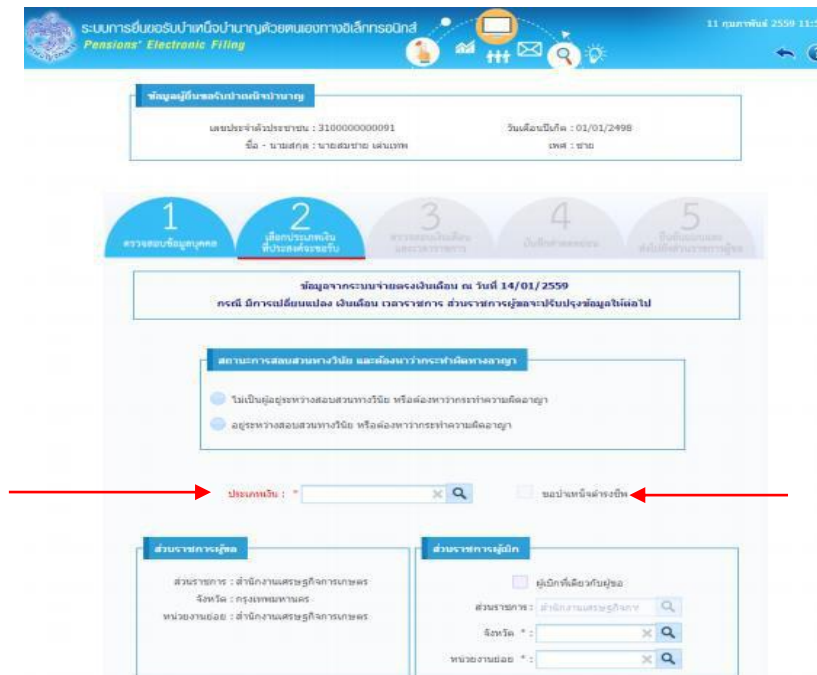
ระบบการยื่นขอรับบำเหน็จบำนาญด้วยตนเองทางอิเล็กทรอนิกส์
Pensions' Electronic Filing

11 กุมภาพันธ์ 2559 11:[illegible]

ข้อมูลผู้ยื่นขอรับบำเหน็จบำนาญ

เลขประจำตัวประชาชน : 3100000000091
ชื่อ - นามสกุล : นายสมชาย เล่นเทพ

วันเดือนปีเกิด : 01/01/2498
เพศ : ชาย

1
ตรวจสอบข้อมูลบุคคล

2
เลือกประเภทเงินที่ประสงค์จะขอรับ

3
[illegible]

4
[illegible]

5
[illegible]

ข้อมูลจากระบบจ่ายตรงเงินเดือน ณ วันที่ 14/01/2559
กรณี มีการเปลี่ยนแปลง เงินเดือน เวลาราชการ ส่วนราชการผู้ขอจะปรับปรุงข้อมูลให้ต่อไป

สถานะการสอบสวนทางวินัย และต้องหาว่ากระทำผิดทางอาญา

ไม่เป็นผู้อยู่ระหว่างสอบสวนทางวินัย หรือต้องหาว่ากระทำความผิดอาญา

อยู่ระหว่างสอบสวนทางวินัย หรือต้องหาว่ากระทำความผิดอาญา

ประเภทเงิน : *

ขอบำเหน็จดำรงชีพ

ส่วนราชการผู้ขอ

ส่วนราชการ : สำนักงานเศรษฐกิจการเกษตร
จังหวัด : กรุงเทพมหานคร
หน่วยงานย่อย : สำนักงานเศรษฐกิจการเกษตร

ส่วนราชการผู้เบิก

ผู้เบิกที่เดียวกับผู้ขอ

ส่วนราชการ : สำนักงานเศรษฐกิจ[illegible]

จังหวัด * :

หน่วยงานย่อย * :